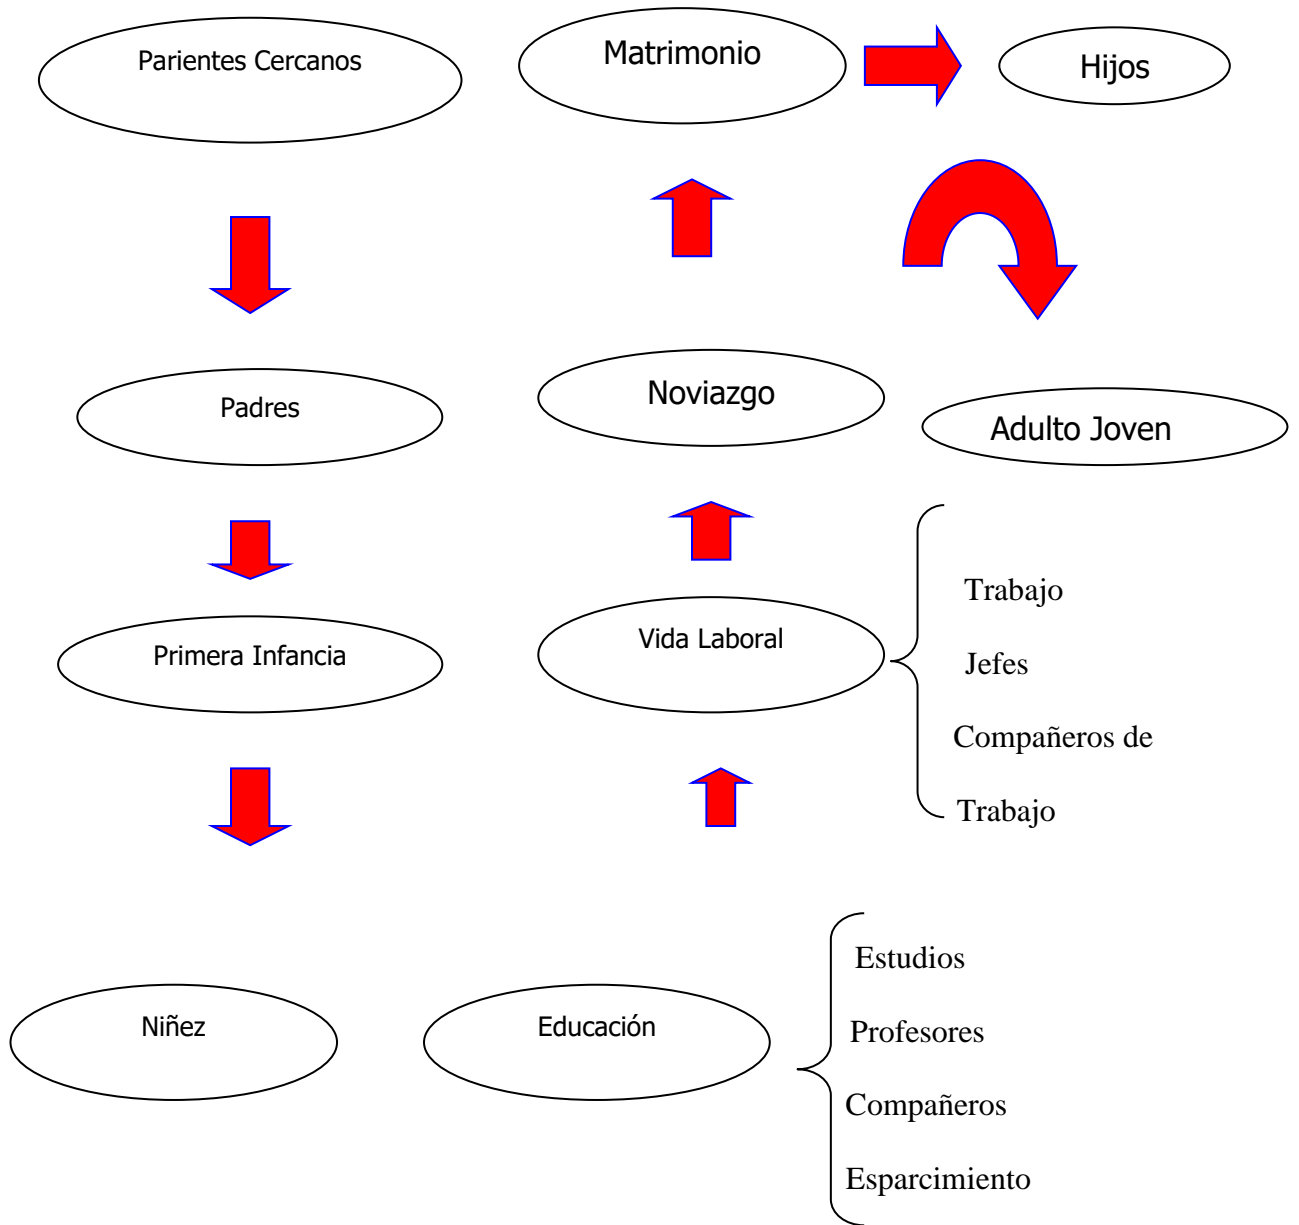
Parientes Cercanos

Matrimonio

Hijos

Padres

Noviazgo

Adulto Joven

Primera Infancia

Vida Laboral

Trabajo

Jefes

Compañeros de

Trabajo

Niñez

Educación

Estudios

Profesores

Compañeros

Esparcimiento